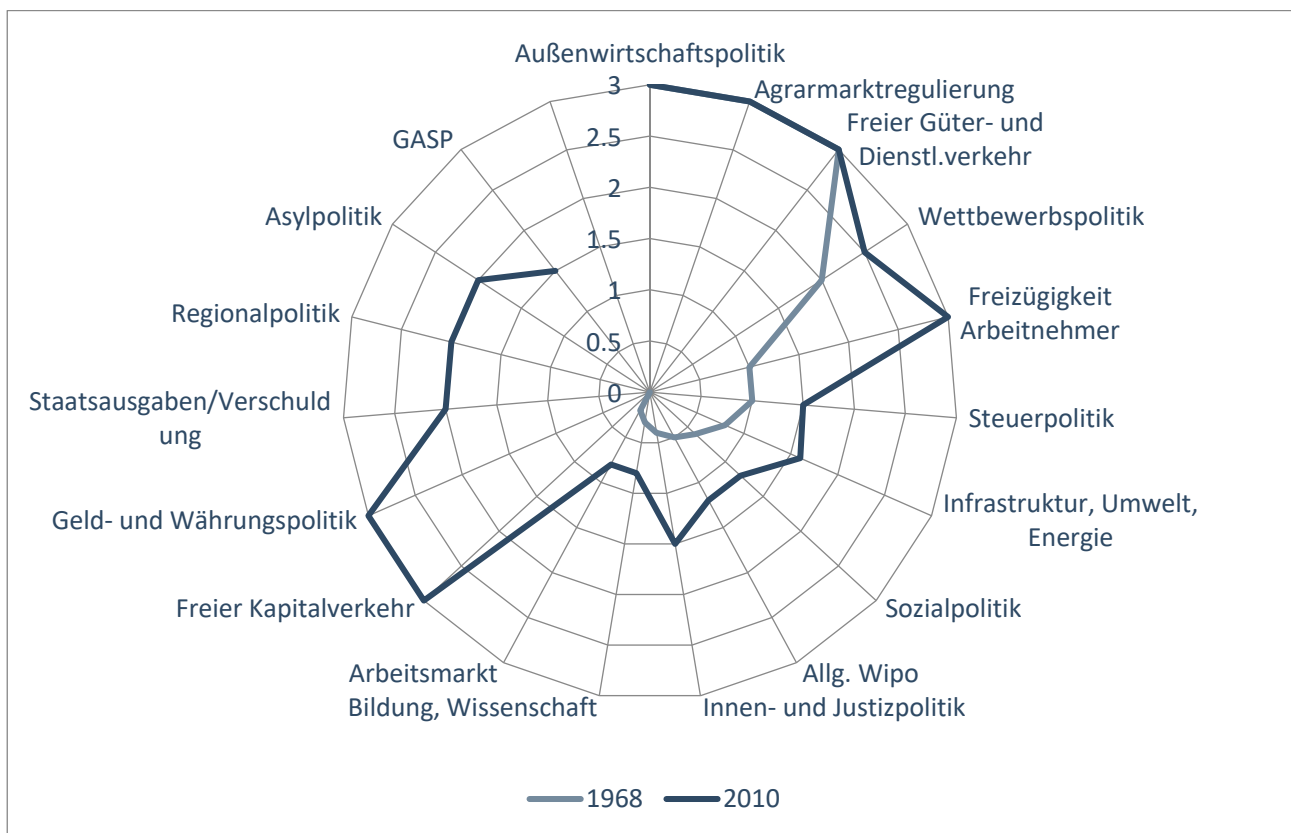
Außenwirtschaftspolitik
3
2.5
2
1.5
1
0.5
0
Agrarmarktregulierung
Freier Güter- und Dienstl.verkehr
Wettbewerbspolitik
Freizügigkeit Arbeitnehmer
Steuerpolitik
Infrastruktur, Umwelt, Energie
Sozialpolitik
Allg. Wipo
Innen- und Justizpolitik
Arbeitsmarkt
Bildung, Wissenschaft
Freier Kapitalverkehr
Geld- und Währungspolitik
Staatsausgaben/Verschuldung
Regionalpolitik
Asylpolitik
GASP

1968
2010